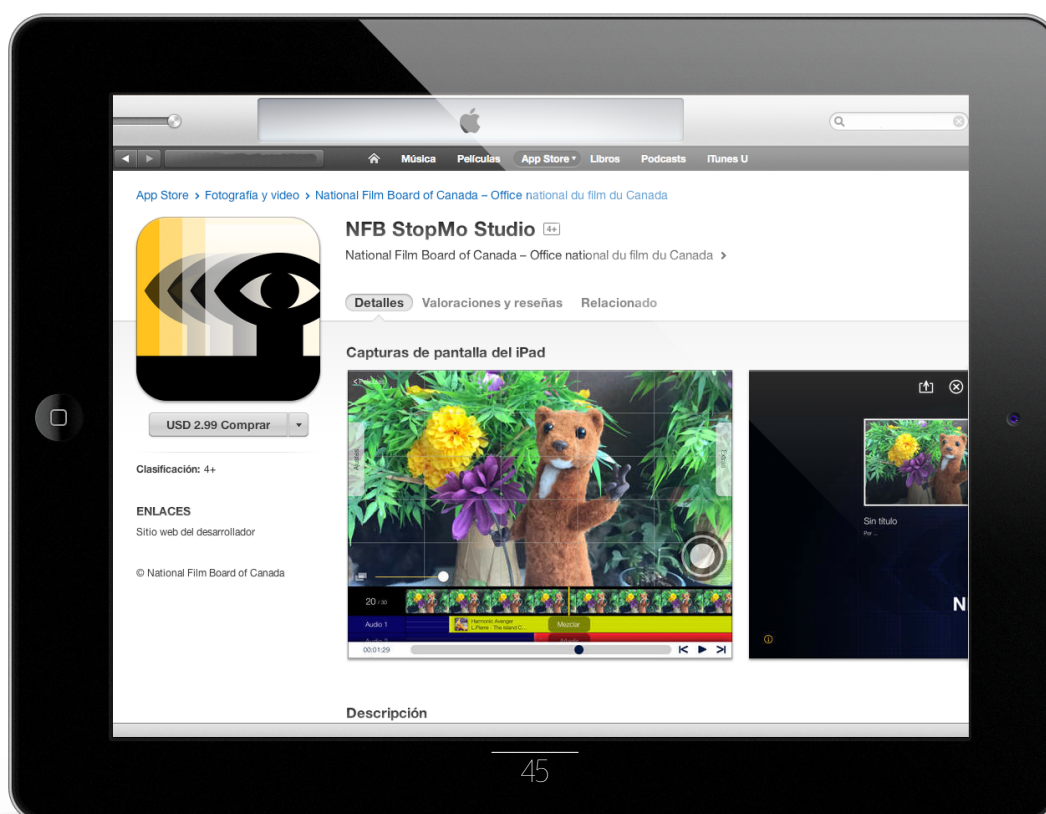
Música Películas App Store Libros Podcasts iTunes U

App Store › Fotografía y video › National Film Board of Canada – Office national du film du Canada

NFB StopMo Studio 4+

National Film Board of Canada – Office national du film du Canada ›

Detalles Valoraciones y reseñas Relacionado

USD 2.99 Comprar

Clasificación: 4+

ENLACES

Sitio web del desarrollador

© National Film Board of Canada

Capturas de pantalla del iPad

20 /30

Audio 1

Harmonic Avenger

Mezclar

00:01:29

Sin título

N

Descripción

45